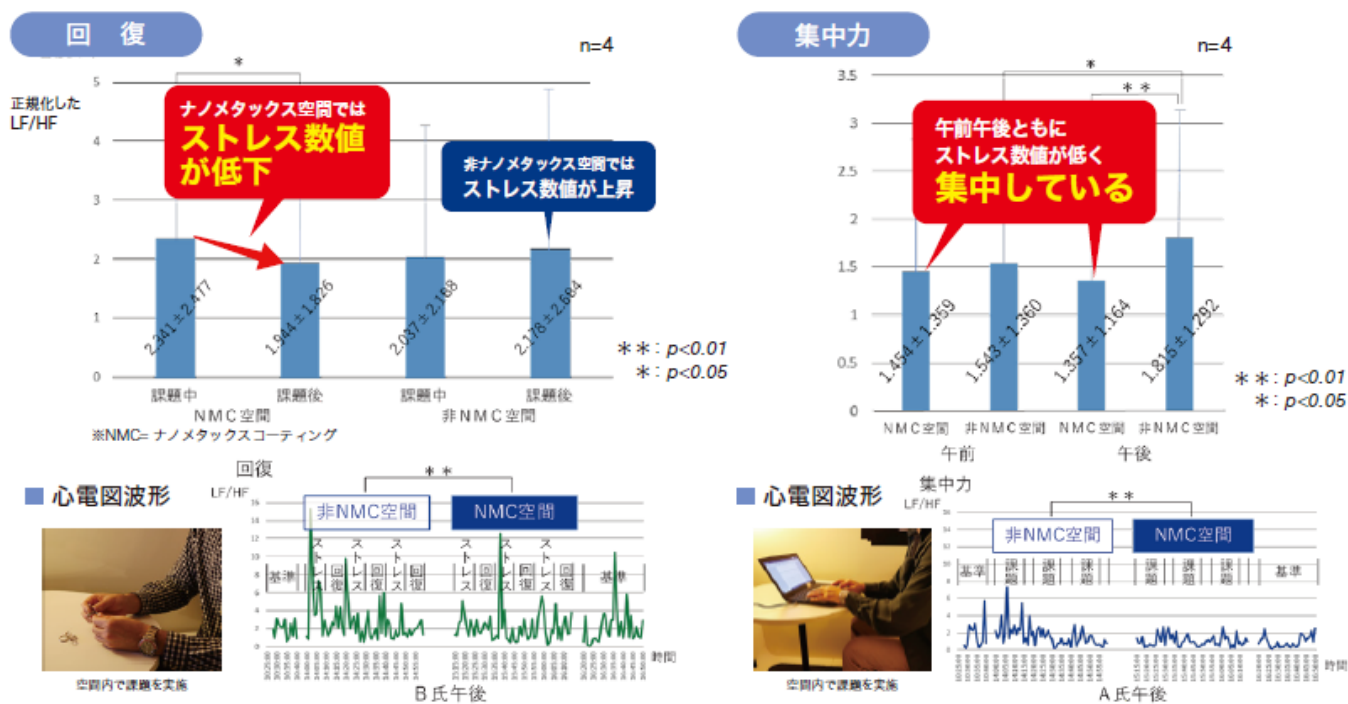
回 復

n=4

正規化した LF/HF

5
4
3
2
1
0

*

ナノメタックス空間では
ストレス数値が低下

非ナノメタックス空間では
ストレス数値が上昇

2.341±2.477
1.944±1.826
2.037±2.168
2.178±2.684

課題中 課題後 課題中 課題後
NMC空間 非NMC空間

※NMC= ナノメタックスコーティング

＊＊: $p<0.01$
＊: $p<0.05$

集中力

n=4

3.5
3
2.5
2
1.5
1
0.5
0

*
＊＊

午前午後ともに
ストレス数値が低く
集中している

1.454±1.359
1.543±1.360
1.357±1.164
1.815±1.292

NMC空間 非NMC空間 NMC空間 非NMC空間
午前 午後

＊＊: $p<0.01$
＊: $p<0.05$

心電図波形

空間内で課題を実施

回復
LF/HF

＊＊

非NMC空間 NMC空間

16
14
12
10
8
6
4
2
0

基準 ストレス 回復 ストレス 回復 ストレス 回復 ストレス 回復 ストレス 回復 ストレス 回復 基準

時間

B氏午後

心電図波形

空間内で課題を実施

集中力
LF/HF

＊＊

非NMC空間 NMC空間

基準 課題 課題 課題 課題 課題 課題 基準

時間

A氏午後